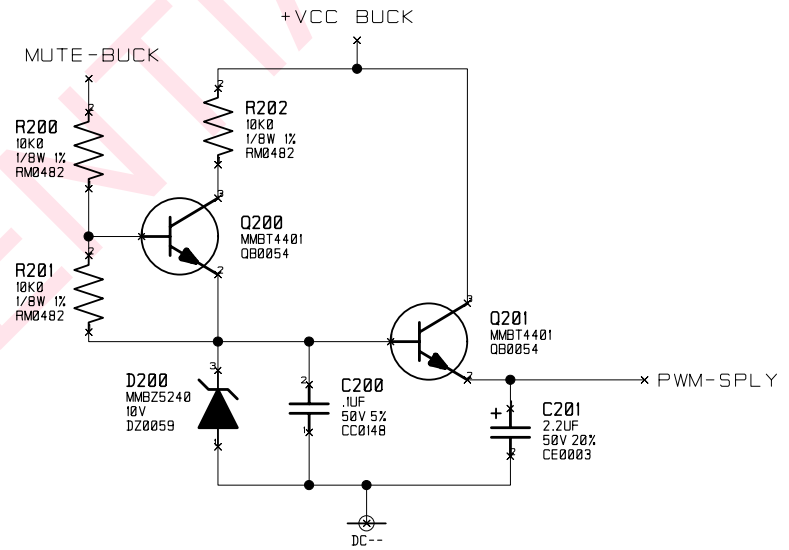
+VCC BUCK

MUTE-BUCK

R200
10K0
1/8W 1%
RM0482

R202
10K0
1/8W 1%
RM0482

Q200
MMBT4401
QB0054

R201
10K0
1/8W 1%
RM0482

Q201
MMBT4401
QB0054

PWM-SPLY

D200
MMBZ5240
10V
DZ0059

C200
.1UF
50V 5%
CC0148

C201
2.2UF
50V 20%
CE0003

DC--